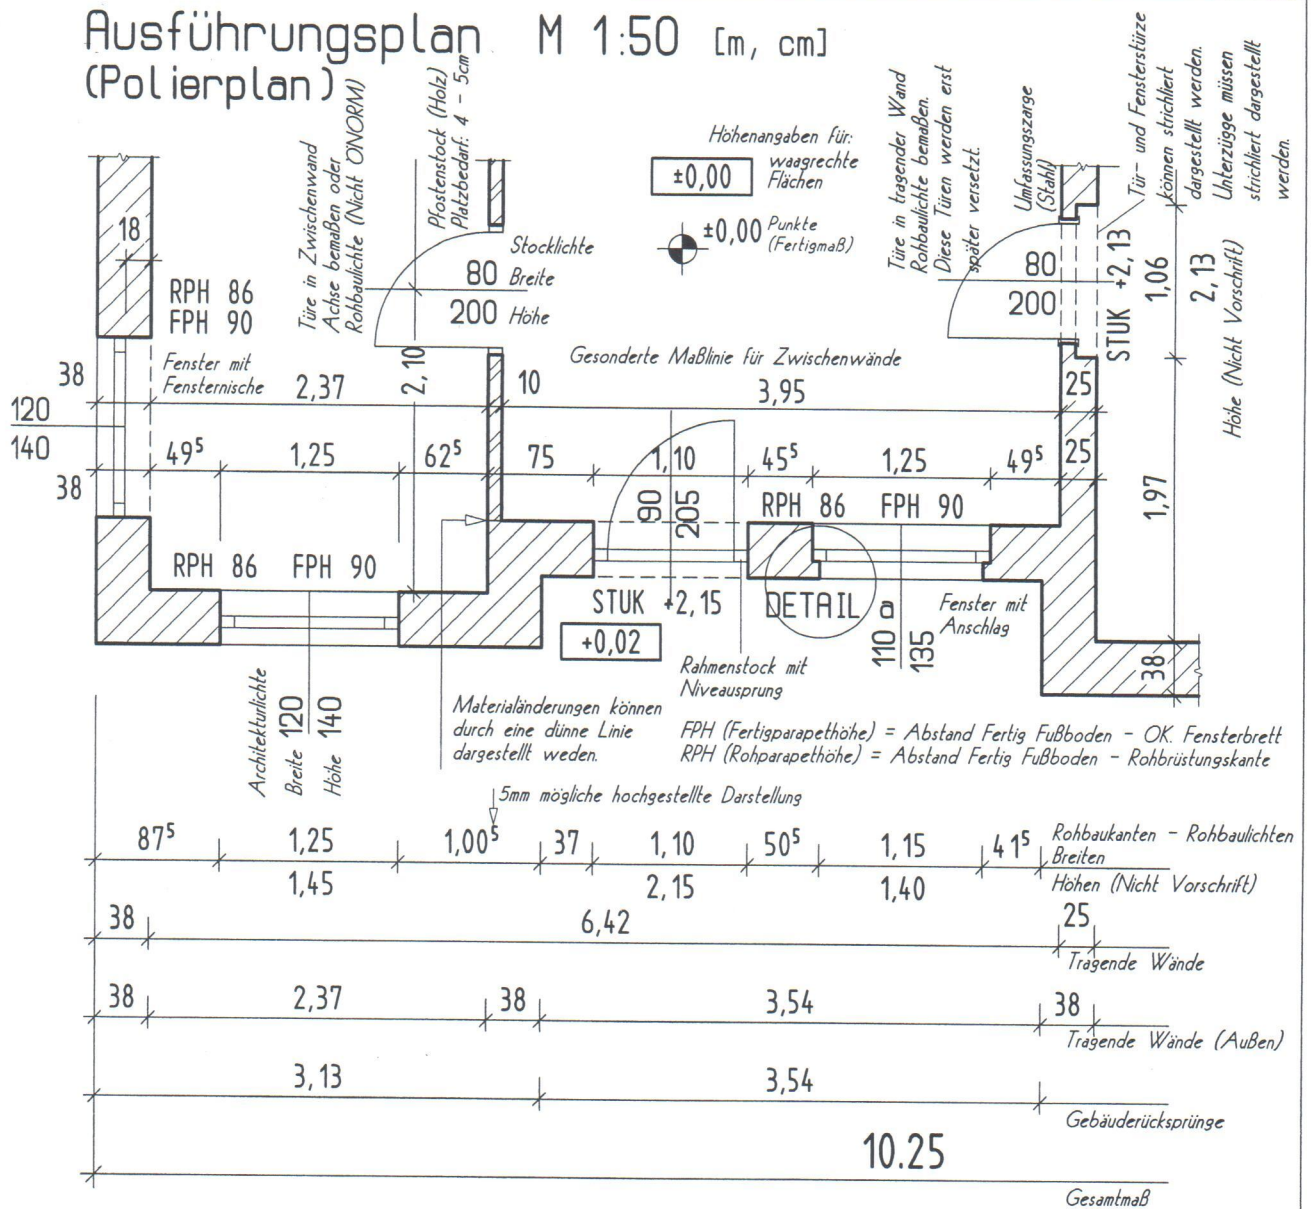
Ausführungsplan M 1:50 [m, cm]
(Polierplan)

Türe in Zwischenwand Achse bemaßen oder Rohbaulichte (Nicht ÖNORM)

Pfostenstock (Holz) Platzbedarf: 4 - 5cm

Höhenangaben für:
±0,00 waagrechte Flächen
±0,00 Punkte (Fertigmaß)

Türe in tragender Wand Rohbaulichte bemaßen. Diese Türen werden erst später versetzt.

Umfassungszarge (Stahl)

Tür- und Fensterstürze können strichliert dargestellt werden. Unterzüge müssen strichliert dargestellt werden.

18
RPH 86
FPH 90
Stocklichte
80 Breite
200 Höhe
80
200
STUK +2,13
1,06
2,13
Höhe (Nicht Vorschrift)

Fenster mit Fensternische
Gesonderte Maßlinie für Zwischenwände
38
120
140
38
2,37
2,10
10
3,95
25
25
$49^5$
1,25
$62^5$
75
1,10
$45^5$
1,25
$49^5$
90
205
RPH 86 FPH 90
1,97
RPH 86 FPH 90
STUK +2,15
+0,02
DETAIL a
110
135
Fenster mit Anschlag
38

Architekturlichte
Breite 120
Höhe 140

Materialänderungen können durch eine dünne Linie dargestellt weden.

Rahmenstock mit Niveausprung

FPH (Fertigparapethöhe) = Abstand Fertig Fußboden - OK. Fensterbrett
RPH (Rohparapethöhe) = Abstand Fertig Fußboden - Rohbrüstungskante

5mm mögliche hochgestellte Darstellung

$87^5$ | 1,25 | $1,00^5$ | 37 | 1,10 | $50^5$ | 1,15 | $41^5$ Rohbaukanten - Rohbaulichten Breiten
1,45 | 2,15 | 1,40 Höhen (Nicht Vorschrift)
38 | 6,42 | 25 Tragende Wände
38 | 2,37 | 38 | 3,54 | 38 Tragende Wände (Außen)
3,13 | 3,54 Gebäuderücksprünge
10.25
Gesamtmaß